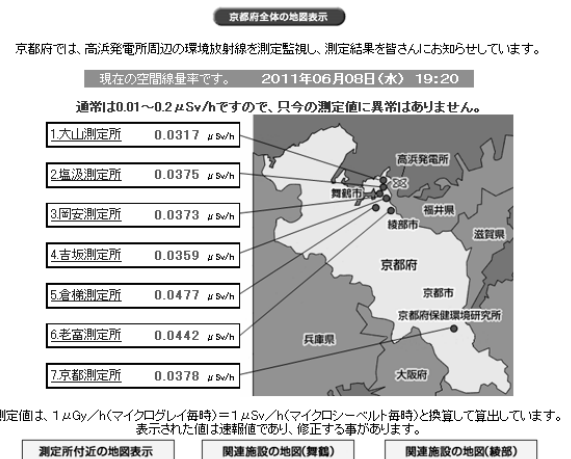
京都府全体の地図表示

京都府では、高浜発電所周辺の環境放射線を測定監視し、測定結果を皆さんにお知らせしています。

現在の空間線量率です。 2011年06月08日（水） 19:20

通常は0.01～0.2 μSv/hですので、只今の測定値に異常はありません。

| | | |
|---|---|---|
| 1.大山測定所 | 0.0317 | μSv/h |
| 2.塩汲測定所 | 0.0375 | μSv/h |
| 3.岡安測定所 | 0.0373 | μSv/h |
| 4.吉坂測定所 | 0.0359 | μSv/h |
| 5.倉梯測定所 | 0.0477 | μSv/h |
| 6.老富測定所 | 0.0442 | μSv/h |
| 7.京都測定所 | 0.0378 | μSv/h |

高浜発電所
舞鶴市
福井県
綾部市
滋賀県
京都府
京都市
京都府保健環境研究所
兵庫県
大阪府

測定値は、1μGy/h（マイクログレイ毎時）＝1μSv/h（マイクロシーベルト毎時）と換算して算出しています。
表示された値は速報値であり、修正する事があります。

測定所付近の地図表示　関連施設の地図(舞鶴)　関連施設の地図(綾部)